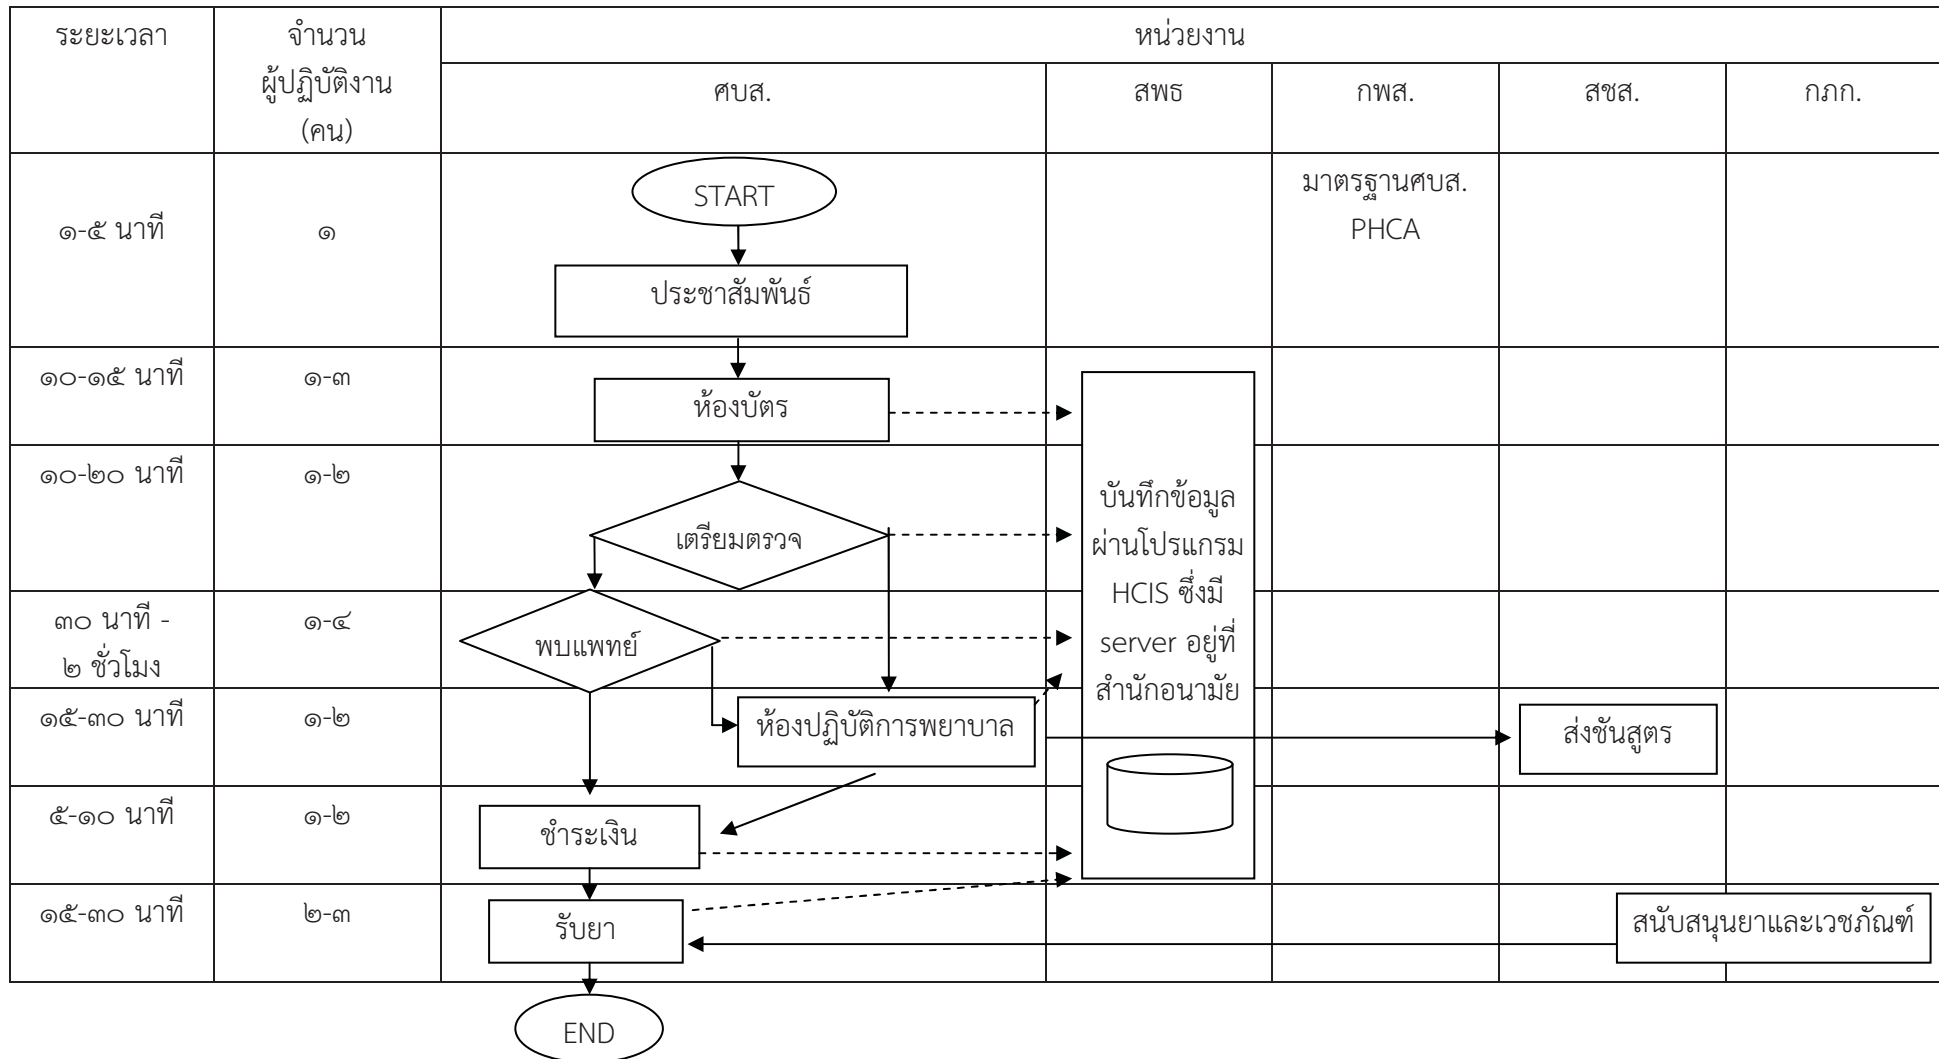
| ระยะเวลา | จำนวน ผู้ปฏิบัติงาน (คน) | หน่วยงาน | | | | |
|---|---|---|---|---|---|---|
| | | ศบส. | สพธ | กพส. | สชส. | กภภ. |
| ๑-๕ นาที | ๑ | START ประชาสัมพันธ์ | | มาตรฐานศบส. PHCA | | |
| ๑๐-๑๕ นาที | ๑-๓ | ห้องบัตร | บันทึกข้อมูล ผ่านโปรแกรม HCIS ซึ่งมี server อยู่ที่ สำนักอนามัย | | | |
| ๑๐-๒๐ นาที | ๑-๒ | เตรียมตรวจ | | | | |
| ๓๐ นาที - ๒ ชั่วโมง | ๑-๔ | พบแพทย์ | | | | |
| ๑๕-๓๐ นาที | ๑-๒ | ห้องปฏิบัติการพยาบาล | | | ส่งชันสูตร | |
| ๕-๑๐ นาที | ๑-๒ | ชำระเงิน | | | | |
| ๑๕-๓๐ นาที | ๒-๓ | รับยา | | | | สนับสนุนยาและเวชภัณฑ์ |

END